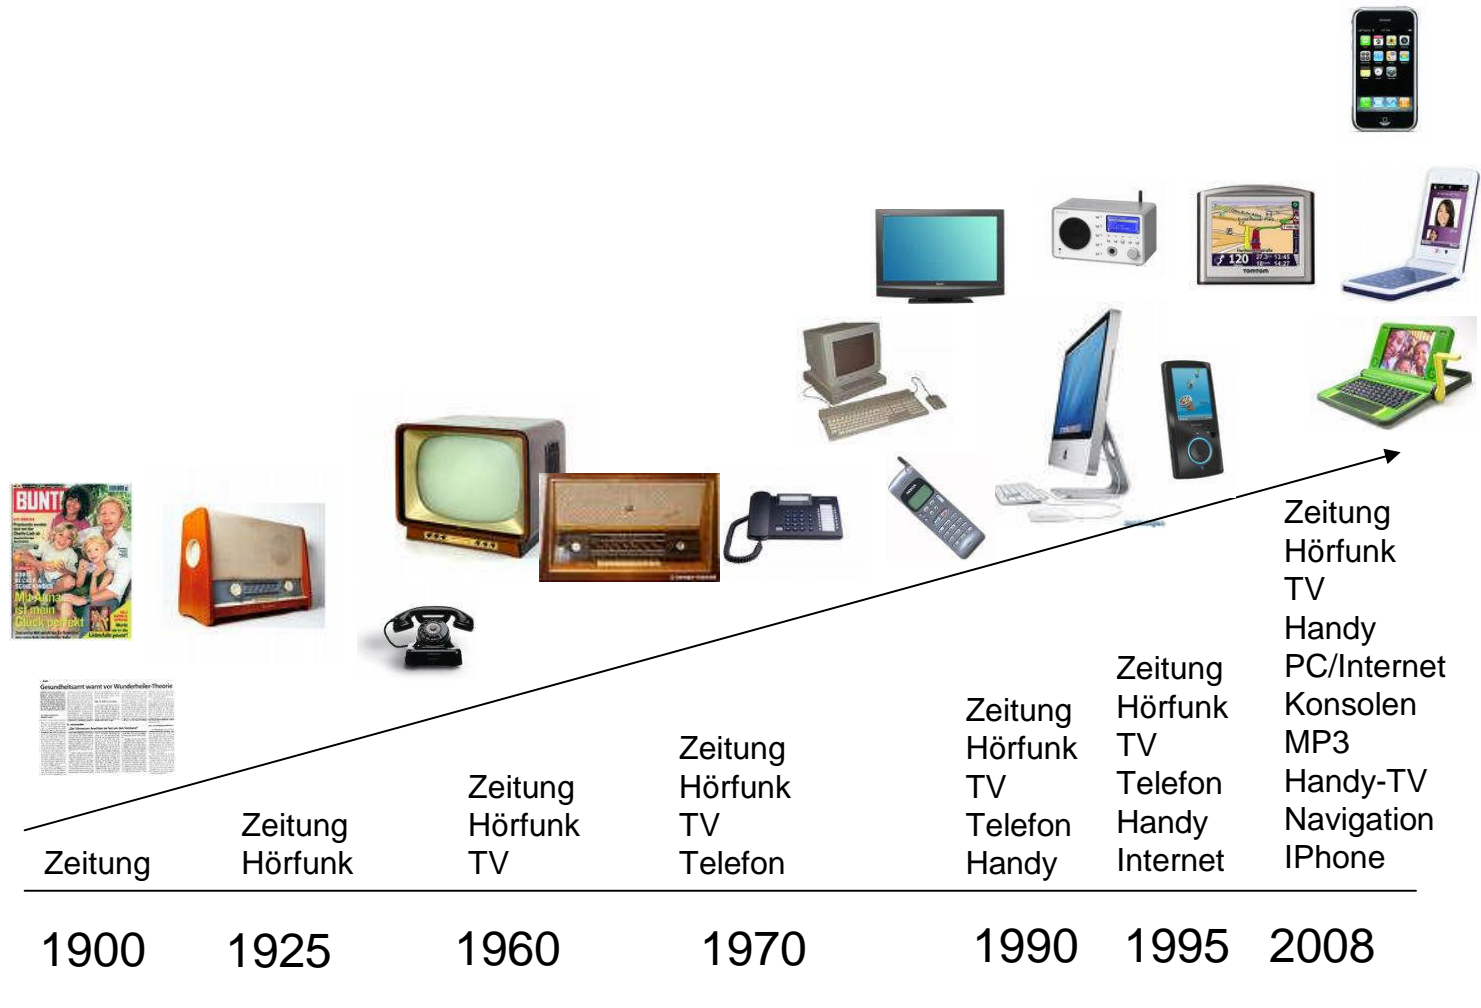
BUNTE

Zeitung

Zeitung
Hörfunk

Zeitung
Hörfunk
TV

Zeitung
Hörfunk
TV
Telefon

Zeitung
Hörfunk
TV
Telefon
Handy

Zeitung
Hörfunk
TV
Telefon
Handy
Internet

Zeitung
Hörfunk
TV
Handy
PC/Internet
Konsolen
MP3
Handy-TV
Navigation
IPhone

1900 1925 1960 1970 1990 1995 2008